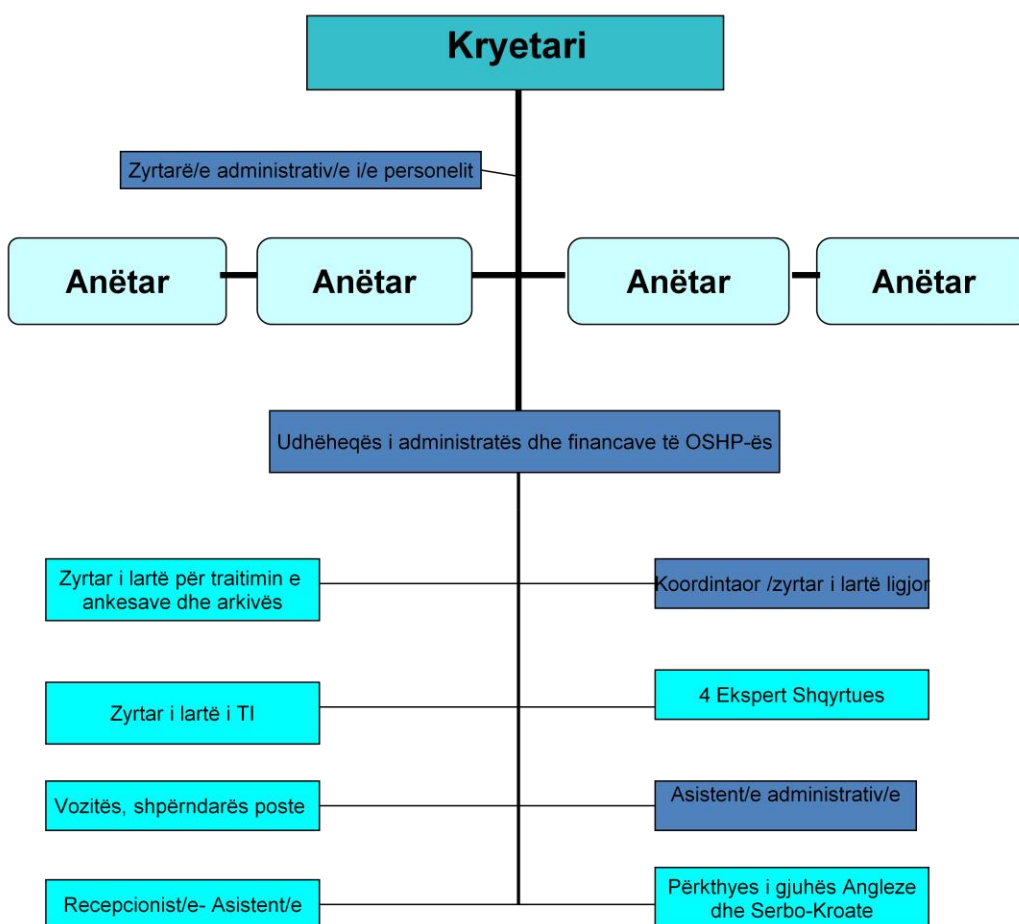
Kryetari

Zyrtarë/e administrativ/e i/e personelit

Anëtar

Anëtar

Anëtar

Anëtar

Udhëheqës i administratës dhe financave të OSHP-ës

Zyrtar i lartë për traitimin e ankesave dhe arkivës

Koordintaor /zyrtar i lartë ligjor

Zyrtar i lartë i TI

4 Ekspert Shqyrtues

Vozitës, shpërndarës poste

Asistent/e administrativ/e

Recepcionist/e- Asistent/e

Përkthyes i gjuhës Angleze dhe Serbo-Kroate